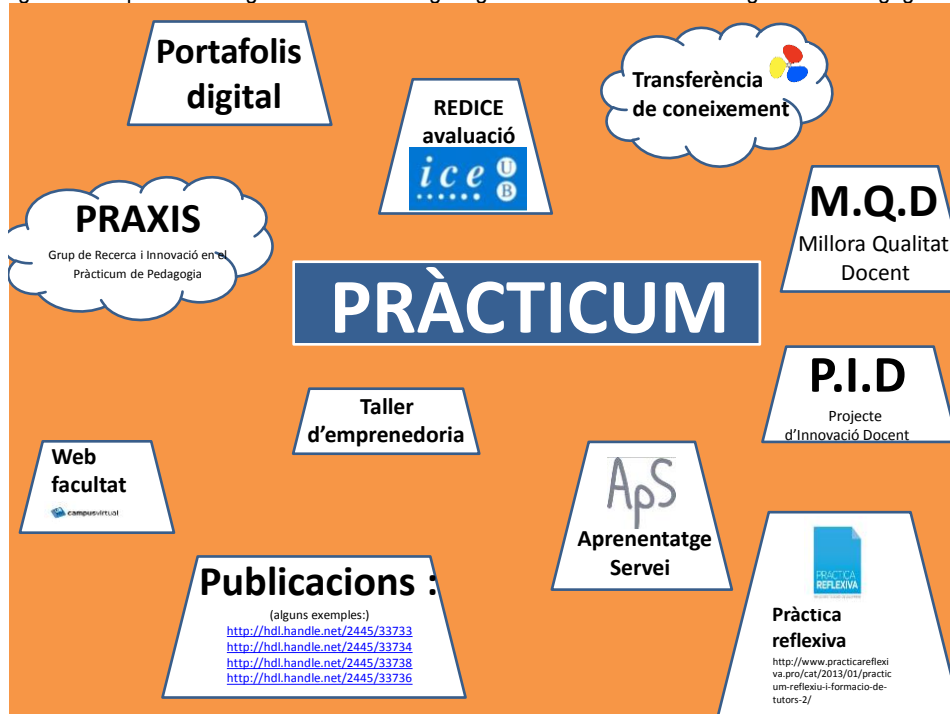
Portafolis digital

REDICE avaluació

ice UB

Transferència de coneixement

PRAXIS
Grup de Recerca i Innovació en el Pràcticum de Pedagogia

M.Q.D
Millora Qualitat Docent

PRÀCTICUM

P.I.D
Projecte d'Innovació Docent

Taller d'emprenedoria

Web facultat
campusvirtual

ApS
Aprenentatge Servei

Publicacions :
(alguns exemples:)
http://hdl.handle.net/2445/33733
http://hdl.handle.net/2445/33734
http://hdl.handle.net/2445/33738
http://hdl.handle.net/2445/33736

PRÀCTICA REFLEXIVA
Pràctica reflexiva
http://www.practicareflexiva.pro/cat/2013/01/practicum-reflexiu-i-formacio-de-tutors-2/